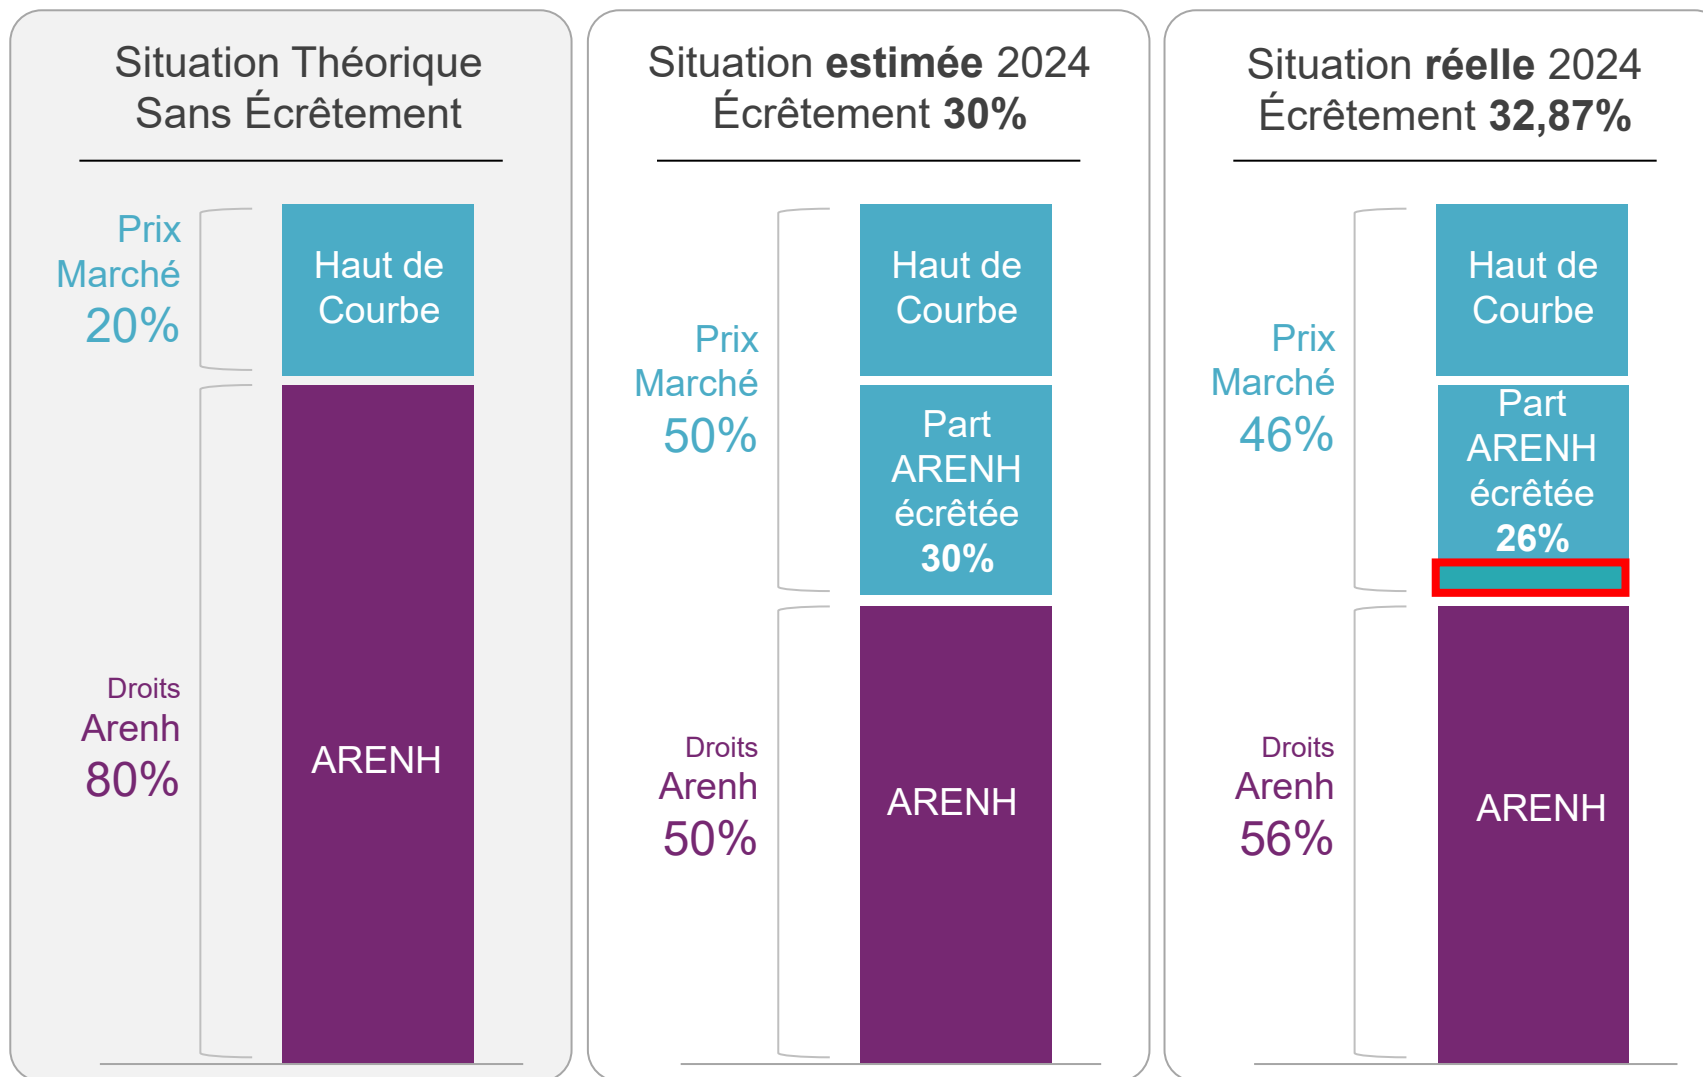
Situation Théorique
Sans Écrêtement

Prix Marché 20%

Haut de Courbe

Droits Arenh 80%

ARENH

Situation **estimée** 2024
Écrêtement **30%**

Prix Marché 50%

Haut de Courbe

Part ARENH écrêtée **30%**

Droits Arenh 50%

ARENH

Situation **réelle** 2024
Écrêtement **32,87%**

Prix Marché 46%

Haut de Courbe

Part ARENH écrêtée **26%**

Droits Arenh 56%

ARENH